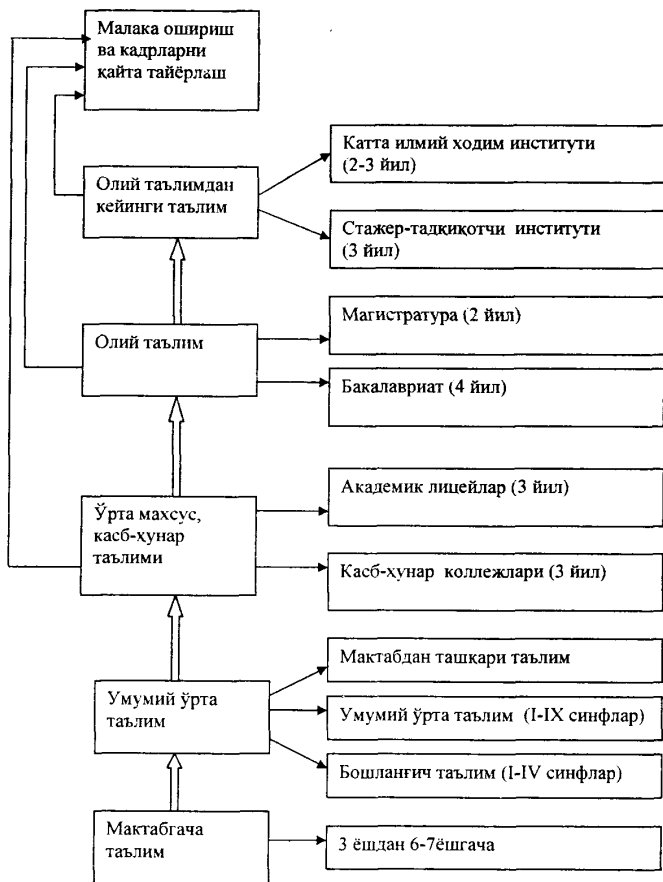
Малака ошириш ва кадрларни қайта тайёрлаш

Олий таълимдан кейинги таълим

Катта илмий ходим институти (2-3 йил)

Стажер-тадқиқотчи институти (3 йил)

Олий таълим

Магистратура (2 йил)

Бакалавриат (4 йил)

Ўрта махсус, касб-ҳунар таълими

Академик лицейлар (3 йил)

Касб-ҳунар коллежлари (3 йил)

Умумий ўрта таълим

Мактабдан ташқари таълим

Умумий ўрта таълим (I-IX синфлар)

Бошланғич таълим (I-IV синфлар)

Мактабгача таълим

3 ёшдан 6-7ёшгача